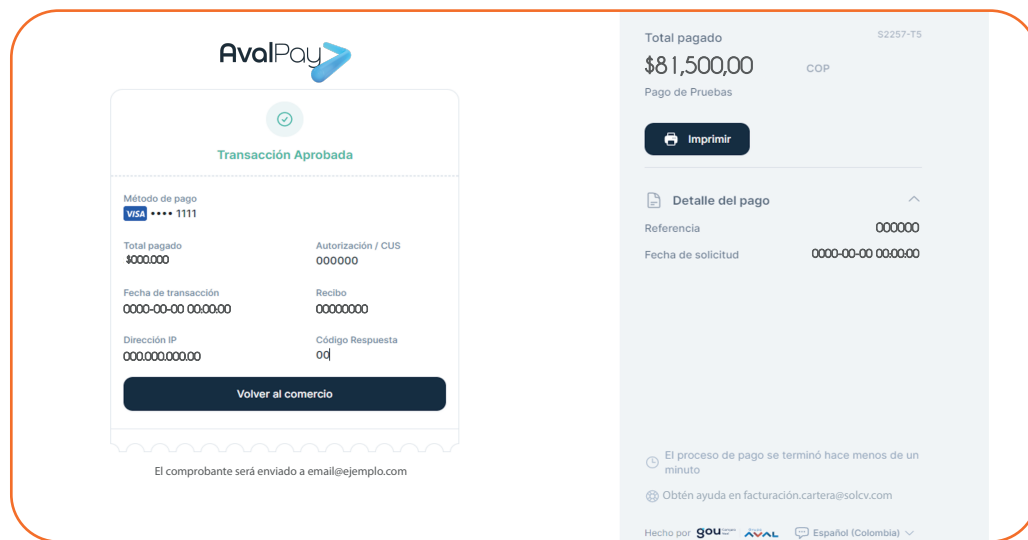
AvalPay

Transacción Aprobada

Método de pago
VISA •••• 1111

Total pagado
$000.000

Autorización / CUS
000000

Fecha de transacción
0000-00-00 00:00:00

Recibo
00000000

Dirección IP
000.000.000.00

Código Respuesta
00

Volver al comercio

El comprobante será enviado a email@ejemplo.com

Total pagado
S2257-T5
$81,500,00 COP
Pago de Pruebas

Imprimir

Detalle del pago

Referencia 000000
Fecha de solicitud 0000-00-00 00:00:00

El proceso de pago se terminó hace menos de un minuto

Obtén ayuda en facturación.cartera@solcv.com

Hecho por gou AVAL Español (Colombia)